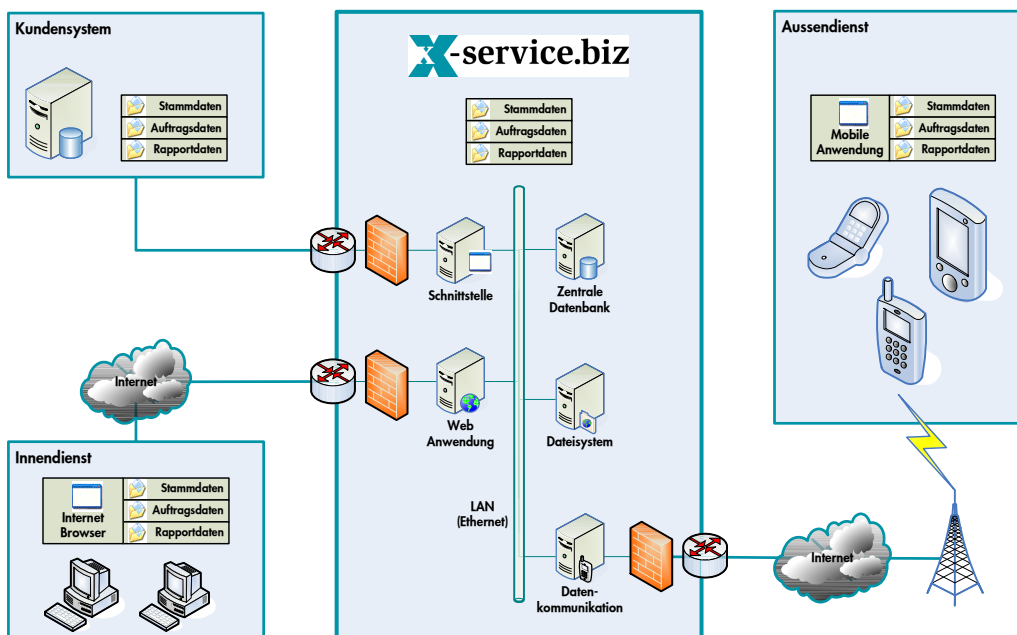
Kundensystem

Stammdaten
Auftragsdaten
Rapportdaten

X-service.biz

Stammdaten
Auftragsdaten
Rapportdaten

Aussendienst

Mobile Anwendung
Stammdaten
Auftragsdaten
Rapportdaten

Schnittstelle

Zentrale Datenbank

Internet

Web Anwendung

Dateisystem

Innendienst

Internet Browser
Stammdaten
Auftragsdaten
Rapportdaten

LAN (Ethernet)

Datenkommunikation

Internet